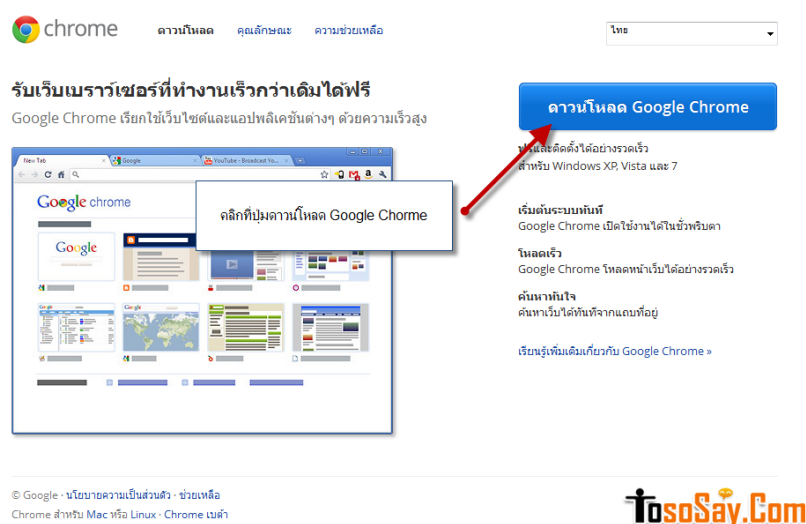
chrome

ดาวน์โหลด คุณลักษณะ ความช่วยเหลือ

ไทย

รับเว็บเบราว์เซอร์ที่ทำงานเร็วกว่าเดิมได้ฟรี

Google Chrome เรียกใช้เว็บไซต์และแอปพลิเคชันต่างๆ ด้วยความเร็วสูง

New Tab

Google

YouTube - Broadcast Yo...

Google chrome

Google

คลิกที่ปุ่มดาวน์โหลด Google Chorme

ดาวน์โหลด Google Chrome

ติดตั้งได้อย่างรวดเร็ว
สำหรับ Windows XP, Vista และ 7

เริ่มต้นระบบทันที
Google Chrome เปิดใช้งานได้ในชั่วพริบตา

โหลดเร็ว
Google Chrome โหลดหน้าเว็บได้อย่างรวดเร็ว

ค้นหาทันใจ
ค้นหาเว็บได้ทันทีจากแถบที่อยู่

เรียนรู้เพิ่มเติมเกี่ยวกับ Google Chrome »

© Google · นโยบายความเป็นส่วนตัว · ช่วยเหลือ

Chrome สำหรับ Mac หรือ Linux · Chrome เบต้า

TosoSay.Com